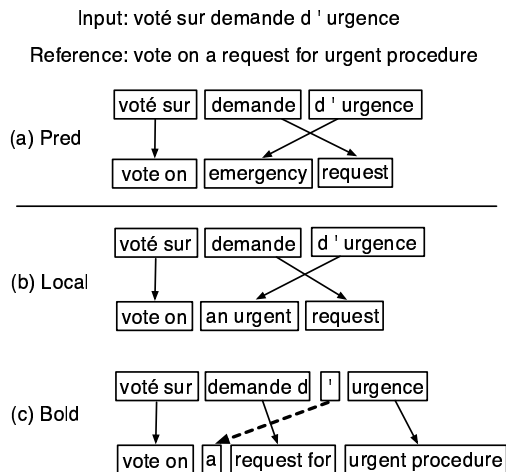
Input: voté sur demande d ' urgence

Reference: vote on a request for urgent procedure

(a) Pred

voté sur demande d ' urgence

vote on emergency request

(b) Local

voté sur demande d ' urgence

vote on an urgent request

(c) Bold

voté sur demande d ' urgence

vote on a request for urgent procedure